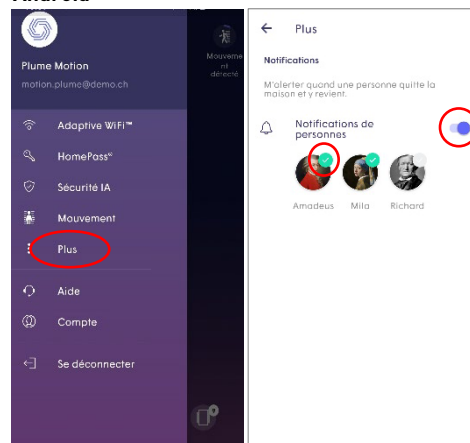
Android

Plume Motion
motion.plume@demo.ch

Adaptive WiFi™
HomePass®
Sécurité IA
Mouvement
Plus
Aide
Compte
Se déconnecter

Mouvement détecté

Plus

Notifications

M'alerter quand une personne quitte la maison et y revient.

Notifications de personnes

Amadeus
Mila
Richard